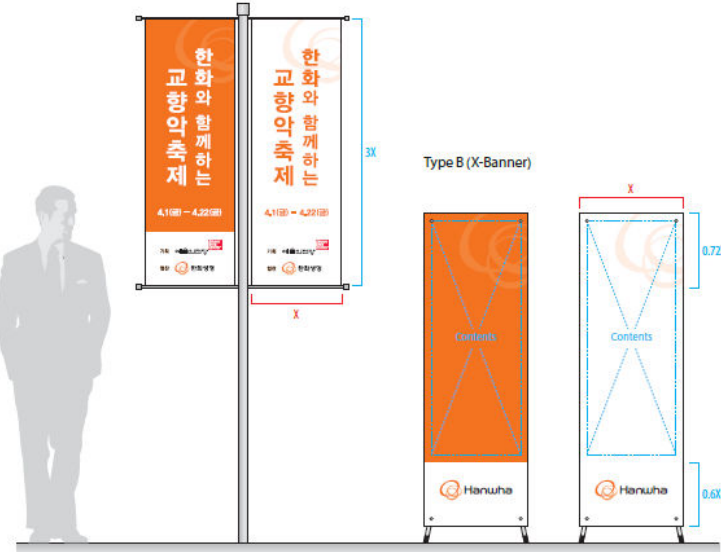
한화와 함께하는 교향악축제

4.1(금) – 4.22(금)

기획 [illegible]
협찬 한화생명

한화와 함께하는 교향악축제

4.1(금) – 4.22(금)

기획 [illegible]
협찬 한화생명

3X

X

Type B (X-Banner)

X

0.72

Contents

Contents

Hanwha

Hanwha

0.6X